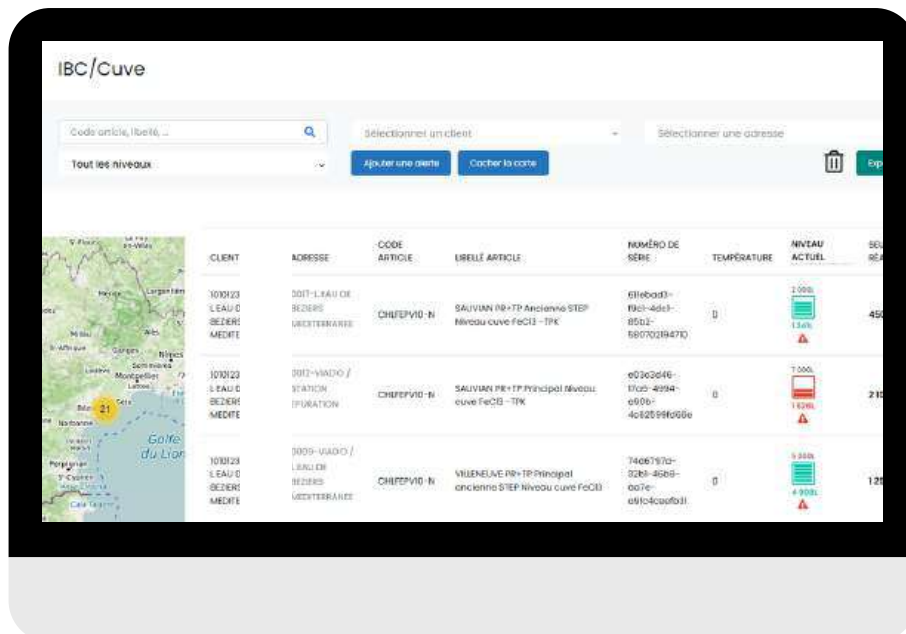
IBC/Cuve

Code article, libellé, ...

Sélectionner un client

Sélectionner une adresse

Tout les niveaux

Ajouter une alerte

Cacher la carte

Exp

| CLIENT | ADRESSE | CODE ARTICLE | LIBELLÉ ARTICLE | NUMÉRO DE SÉRIE | TEMPÉRATURE | NIVEAU ACTUEL | SEU RÉA |
|---|---|---|---|---|---|---|---|
| 1010123 L'EAU D BEZIERS MEDITE | 0017-L'EAU DE BEZIERS MEDITERRANEE | CHIFEPV10-N | SAUVIAN PR+TP Ancienne STEP Niveau cuve FeCl3 - TPK | 6ffebad3-f9c1-4dc1-85b2-58070219471 | 0 | 2 000L 1 341L | 45 |
| 1010123 L'EAU D BEZIERS MEDITE | 0012-VIADO / STATION EPURATION | CHIFEPV10-N | SAUVIAN PR+TP Principal Niveau cuve FeCl3 - TPK | e03e3d46-17a5-4994-a90b-4c82599fd68e | 0 | 7 000L 1 624L | 21 |
| 1010123 L'EAU D BEZIERS MEDITE | 0009-VIADO / L'EAU DE BEZIERS MEDITERRANEE | CHIFEPV10-N | VILLENEUVE PR+TP Principal ancienne STEP Niveau cuve FeCl3 | 74e6797d-32b8-46b8-aa7e-e6fc4caafb31 | 0 | 5 000L 4 908L | 12 |

21

Golfe du Lion

Narbonne

Montpellier

Nîmes

Perpignan

Sète